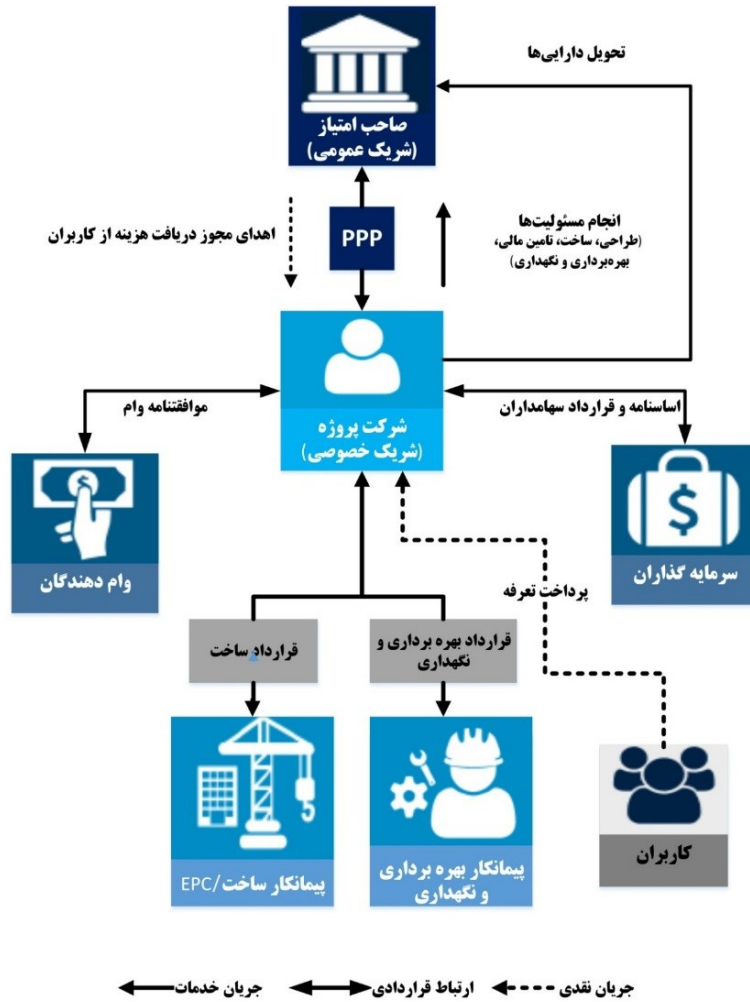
تحویل دارایی‌ها

صاحب امتیاز
(شریک عمومی)

اهدای مجوز دریافت هزینه از کاربران

PPP

انجام مسئولیت‌ها
(طراحی، ساخت، تامین مالی، بهره‌برداری و نگهداری)

موافقتنامه وام

شرکت پروژه
(شریک خصوصی)

اساسنامه و قرارداد سهامداران

وام دهندگان

سرمایه گذاران

پرداخت تعرفه

قرارداد ساخت

قرارداد بهره برداری و نگهداری

EPC/پیمانکار ساخت

پیمانکار بهره برداری و نگهداری

کاربران

جریان خدمات

ارتباط قراردادی

جریان نقدی